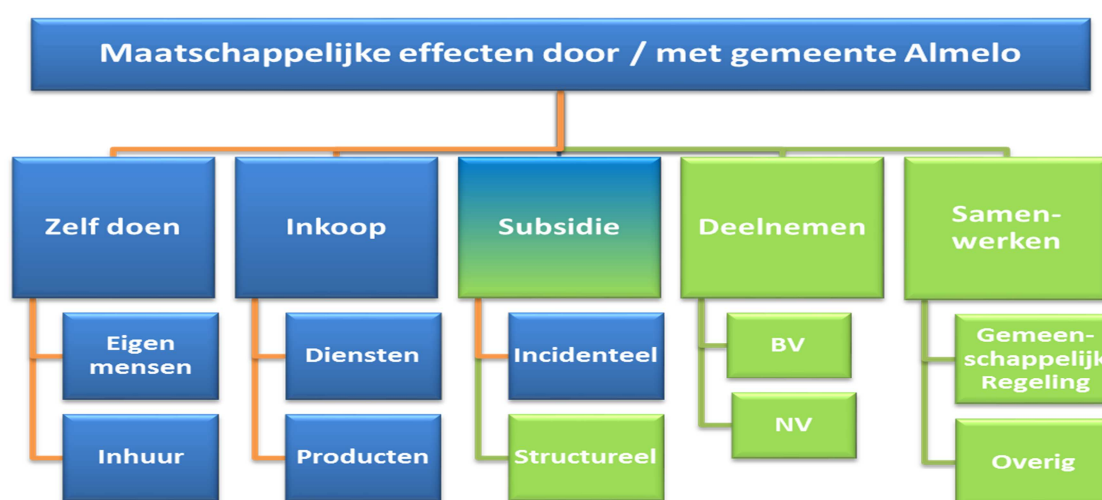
Maatschappelijke effecten door / met gemeente Almelo

Zelf doen

Eigen mensen

Inhuur

Inkoop

Diensten

Producten

Subsidie

Incidenteel

Structureel

Deelnemen

BV

NV

Samen-werken

Gemeen-schappelijk Regeling

Overig